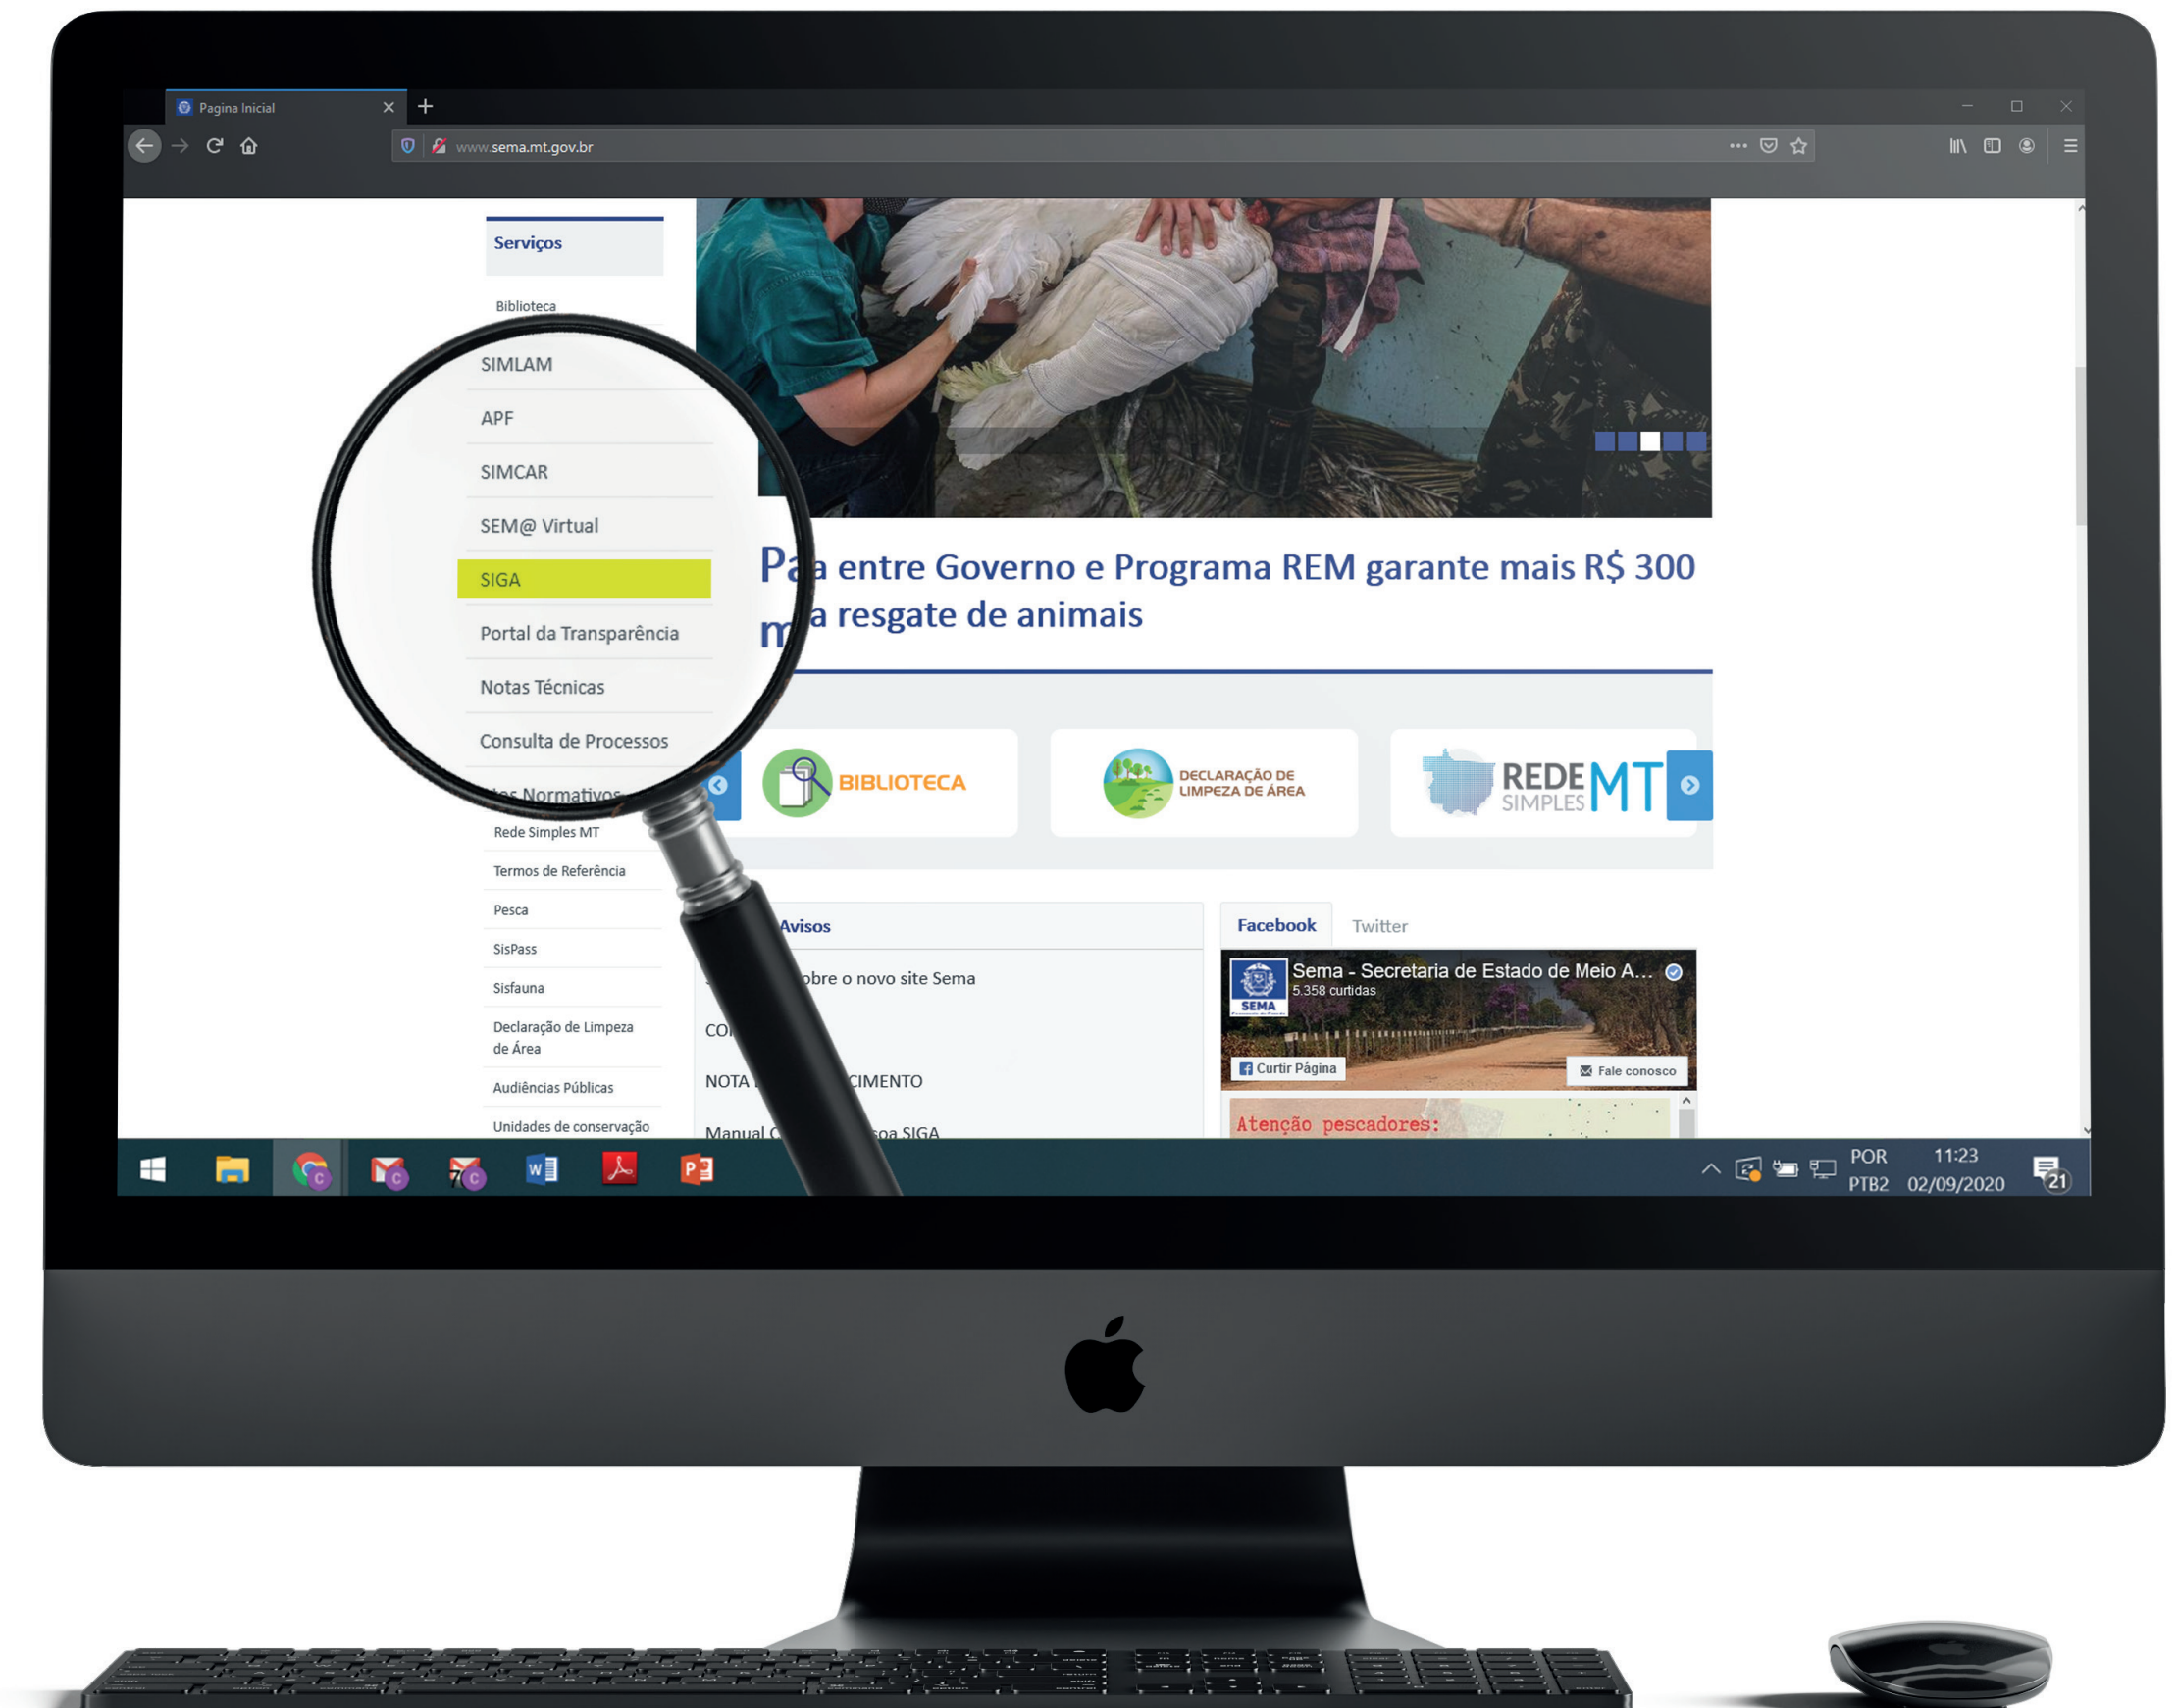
Pagina Inicial

www.sema.mt.gov.br

Serviços

Biblioteca

SIMLAM

APF

SIMCAR

SEM@ Virtual

SIGA

Portal da Transparência

Notas Técnicas

Consulta de Processos

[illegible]s Normativos

Rede Simples MT

Termos de Referência

Pesca

SisPass

Sisfauna

Declaração de Limpeza de Área

Audiências Públicas

Unidades de conservação

Pa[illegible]a entre Governo e Programa REM garante mais R$ 300 m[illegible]a resgate de animais

BIBLIOTECA

DECLARAÇÃO DE LIMPEZA DE ÁREA

REDE SIMPLES MT

Avisos

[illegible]obre o novo site Sema

CO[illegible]

NOTA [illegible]CIMENTO

Manual C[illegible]oa SIGA

Facebook

Twitter

Sema - Secretaria de Estado de Meio A...

5.358 curtidas

SEMA

Curtir Página

Fale conosco

Atenção pescadores:

POR PTB2

11:23 02/09/2020

21